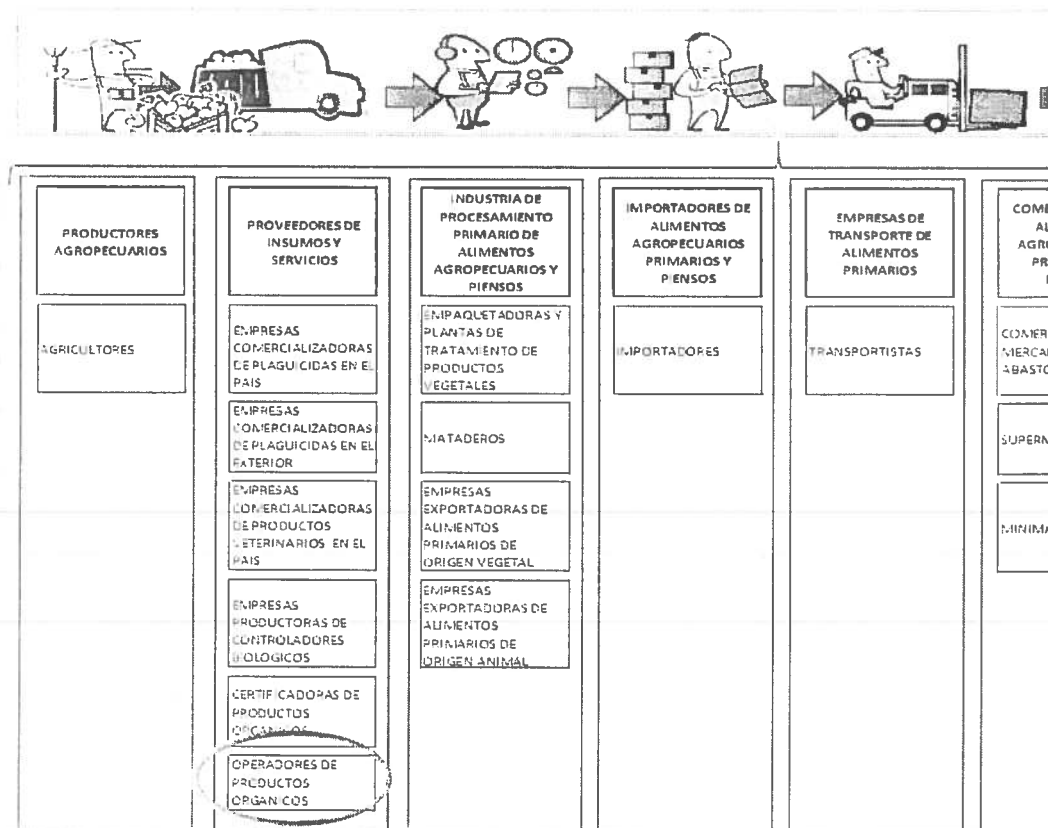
PRODUCTORES AGROPECUARIOS

AGRICULTORES

PROVEEDORES DE INSUMOS Y SERVICIOS

EMPRESAS COMERCIALIZADORAS DE PLAGUICIDAS EN EL PAIS

EMPRESAS COMERCIALIZADORAS DE PLAGUICIDAS EN EL EXTERIOR

EMPRESAS COMERCIALIZADORAS DE PRODUCTOS VETERINARIOS EN EL PAIS

EMPRESAS PRODUCTORAS DE CONTROLADORES BIOLOGICOS

CERTIFICADORAS DE PRODUCTOS ORGANICOS

OPERADORES DE PRODUCTOS ORGANICOS

INDUSTRIA DE PROCESAMIENTO PRIMARIO DE ALIMENTOS AGROPECUARIOS Y PIENSOS

EMPAQUETADORAS Y PLANTAS DE TRATAMIENTO DE PRODUCTOS VEGETALES

MATADEROS

EMPRESAS EXPORTADORAS DE ALIMENTOS PRIMARIOS DE ORIGEN VEGETAL

EMPRESAS EXPORTADORAS DE ALIMENTOS PRIMARIOS DE ORIGEN ANIMAL

IMPORTADORES DE ALIMENTOS AGROPECUARIOS PRIMARIOS Y PIENSOS

IMPORTADORES

EMPRESAS DE TRANSPORTE DE ALIMENTOS PRIMARIOS

TRANSPORTISTAS

COME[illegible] AL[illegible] AGRO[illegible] PR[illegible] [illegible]

COMER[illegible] MERCA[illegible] ABASTO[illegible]

SUPERM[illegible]

MINIMA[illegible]